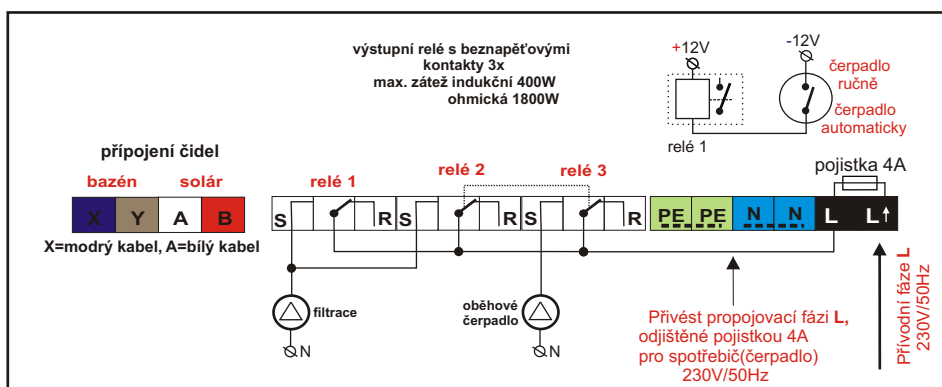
výstupní relé s beznapěťovými kontakty 3x
max. zátež indukční 400W
ohmická 1800W

+12V

-12V

čerpadlo ručně

čerpadlo automaticky

relé 1

připojení čidel

bazén

solár

X Y A B

X=modrý kabel, A=bílý kabel

relé 1

relé 2

relé 3

pojistka 4A

S R S R S R PE PE N N L L

filtrace

N

oběhové čerpadlo

N

Přivést propojovací fázi L, odjištěné pojistkou 4A pro spotřebič(čerpadlo) 230V/50Hz

Přívodní fáze L 230V/50Hz